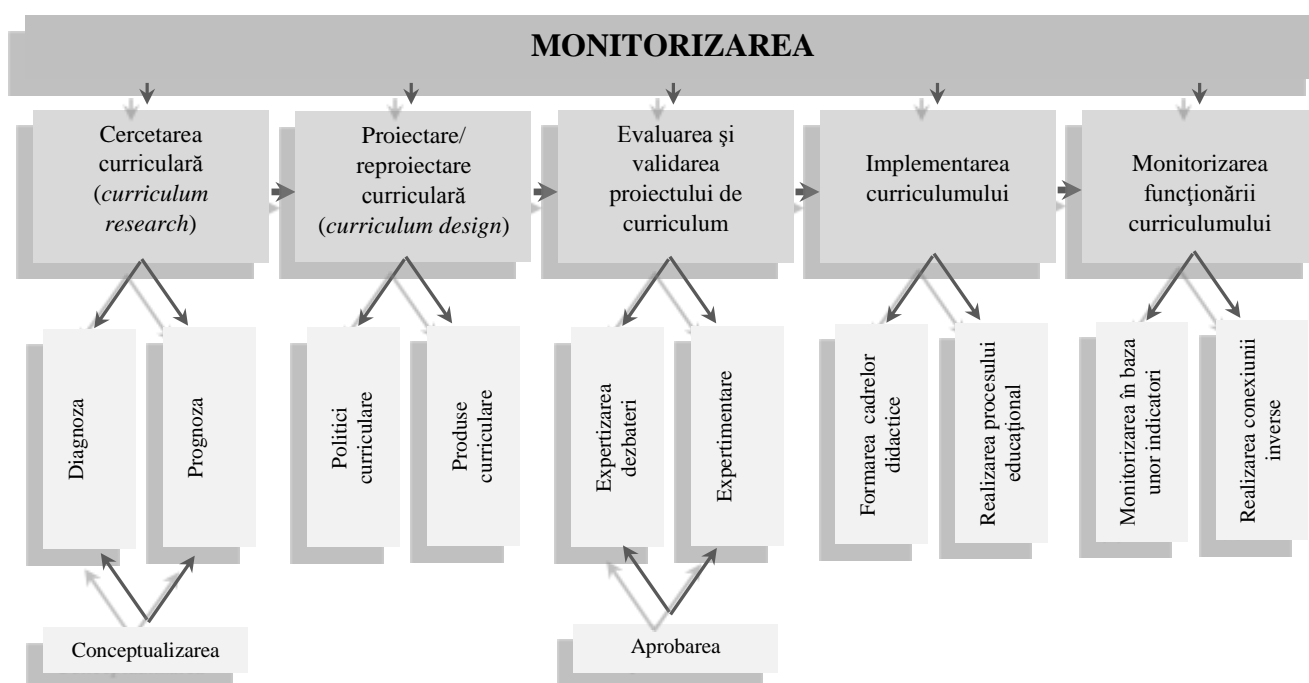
MONITORIZAREA

Cercetarea curriculară (*curriculum research*)

Proiectare/ reproiectare curriculară (*curriculum design*)

Evaluarea şi validarea proiectului de curriculum

Implementarea curriculumului

Monitorizarea funcţionării curriculumului

Diagnoza

Prognoza

Politici curriculare

Produse curriculare

Expertizarea dezbateri

Expertimentare

Formarea cadrelor didactice

Realizarea procesului educaţional

Monitorizarea în baza unor indicatori

Realizarea conexiunii inverse

Conceptualizarea

Aprobarea